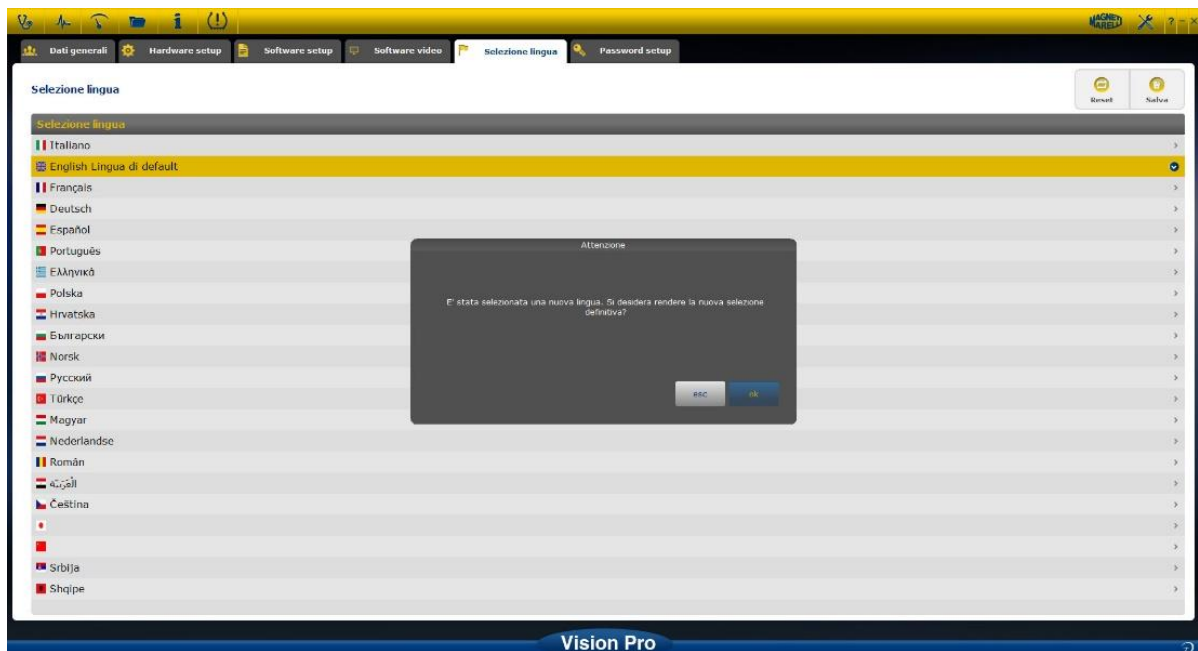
MAGNETI MARELLI ? - X

Dati generali Hardware setup Software setup Software video Selezione lingua Password setup

Selezione lingua

Reset Salva

Selezione lingua

Italiano
English Lingua di default
Français
Deutsch
Español
Português
Ελληνικά
Polska
Hrvatska
Български
Norsk
Русский
Türkçe
Magyar
Nederlandse
Român
العربية
Čeština
Srbija
Shqipe

Attenzione

E' stata selezionata una nuova lingua. Si desidera rendere la nuova selezione definitiva?

esc ok

Vision Pro